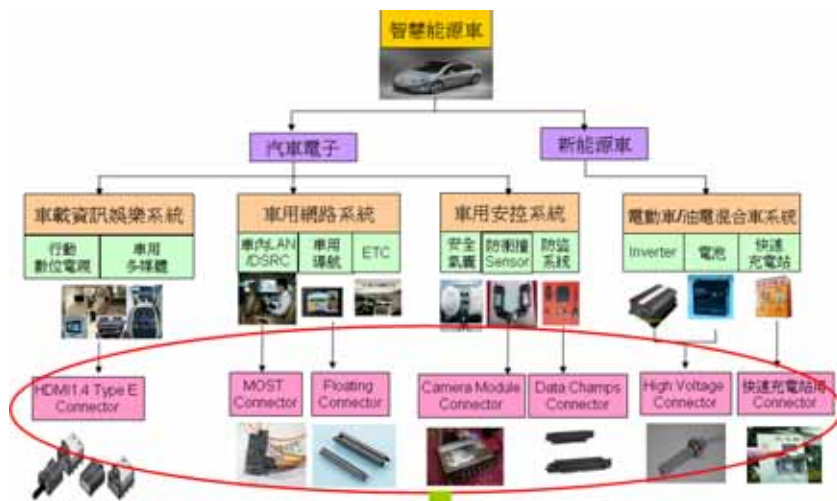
智慧能源車

汽車電子

新能源車

車載資訊娛樂系統

行動數位電視

車用多媒體

車用網路系統

車內LAN /DSRC

車用導航

ETC

車用安控系統

安全氣囊

防衝撞Sensor

防盜系統

電動車/油電混合車系統

Inverter

電池

快速充電站

HDMI1.4 Type E Connector

MOST Connector

Floating Connector

Camera Module Connector

Data Champs Connector

High Voltage Connector

快速充電站用 Connector